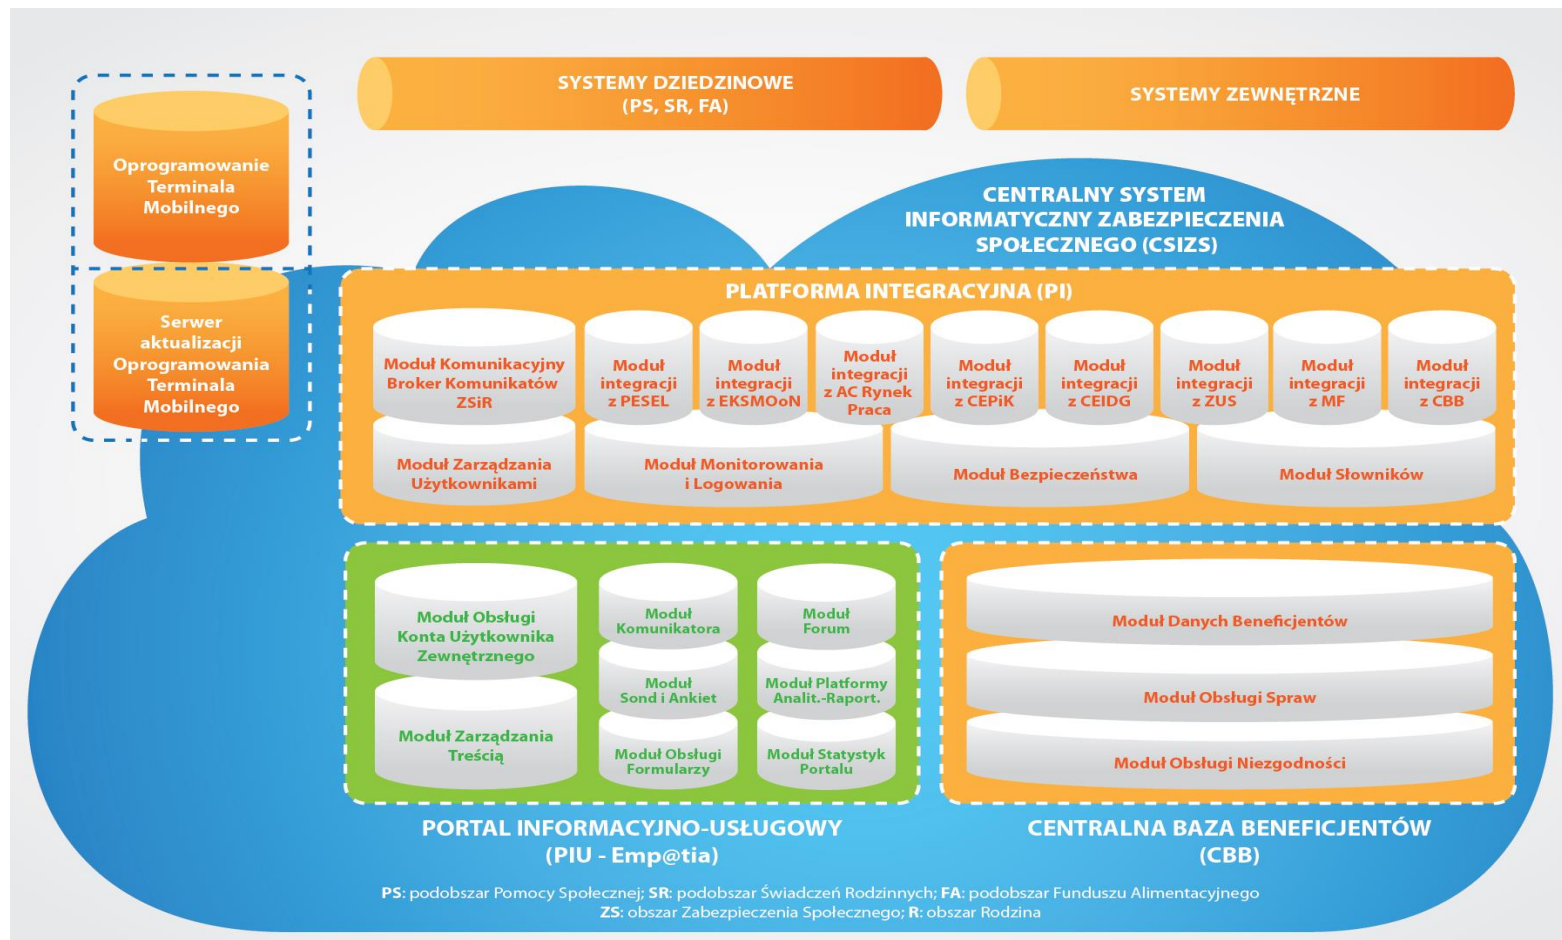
Oprogramowanie Terminala Mobilnego

Serwer aktualizacji Oprogramowania Terminala Mobilnego

SYSTEMY DZIEDZINOWE
(PS, SR, FA)

SYSTEMY ZEWNĘTRZNE

CENTRALNY SYSTEM INFORMATYCZNY ZABEZPIECZENIA SPOŁECZNEGO (CSIZS)

PLATFORMA INTEGRACYJNA (PI)

Moduł Komunikacyjny Broker Komunikatów ZSiR

Moduł integracji z PESEL

Moduł integracji z EKSMOoN

Moduł integracji z AC Rynek Praca

Moduł integracji z CEPiK

Moduł integracji z CEIDG

Moduł integracji z ZUS

Moduł integracji z MF

Moduł integracji z CBB

Moduł Zarządzania Użytkownikami

Moduł Monitorowania i Logowania

Moduł Bezpieczeństwa

Moduł Słowników

Moduł Obsługi Konta Użytkownika Zewnętrznego

Moduł Komunikatora

Moduł Forum

Moduł Sond i Ankiet

Moduł Platformy Analit.-Raport.

Moduł Zarządzania Treścią

Moduł Obsługi Formularzy

Moduł Statystyk Portalu

Moduł Danych Beneficjentów

Moduł Obsługi Spraw

Moduł Obsługi Niezgodności

PORTAL INFORMACYJNO-USŁUGOWY
(PIU - Emp@tia)

CENTRALNA BAZA BENEFICJENTÓW
(CBB)

PS: podobszar Pomocy Społecznej; SR: podobszar Świadczeń Rodzinnych; FA: podobszar Funduszu Alimentacyjnego
ZS: obszar Zabezpieczenia Społecznego; R: obszar Rodzina